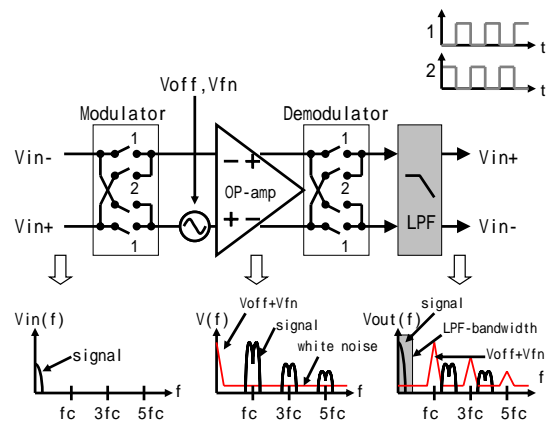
1
t
2
t
Voff,Vfn
Modulator
Demodulator
1
2
1
1
2
1
Vin-
Vin+
− +
OP-amp
+ −
LPF
Vin+
Vin-
Vin(f)
signal
f
fc
3fc
5fc
V(f)
Voff+Vfn
signal
white noise
f
fc
3fc
5fc
Vout(f)
signal
LPF-bandwidth
Voff+Vfn
f
fc
3fc
5fc